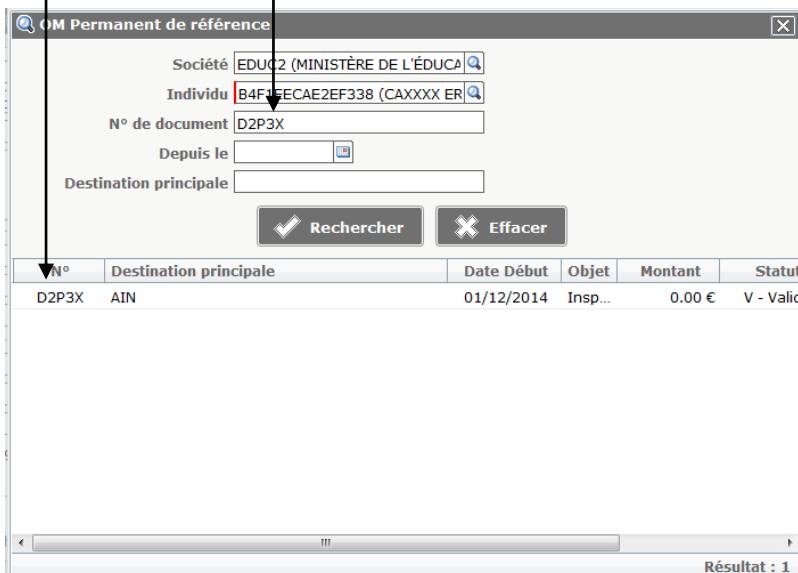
OM Permanent de référence

Société EDUC2 (MINISTÈRE DE L'ÉDUCA

Individu B4F1EECAE2EF338 (CAXXXX ER

N° de document D2P3X

Depuis le

Destination principale

Rechercher

Effacer

| N° | Destination principale | Date Début | Objet | Montant | Statut |
|---|---|---|---|---|---|
| D2P3X | AIN | 01/12/2014 | Insp... | 0.00 € | V - Valid |

Résultat : 1